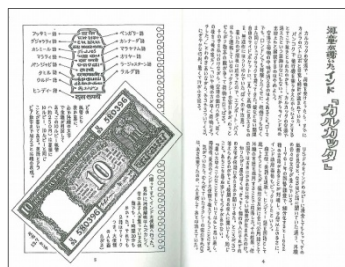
アッサミー語
グジャラティ語
カンナーダ語
カシミール語
マラティ語
オリヤー語
パンジャビ語
タミル語
ヒンディー語

ベンガリー語
ネパール語
マラヤラム語
サンスクリット語
テルグ語
ウルドゥ語

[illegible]

10

5

4

迷宮都市インド
「カルカッタ」

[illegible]